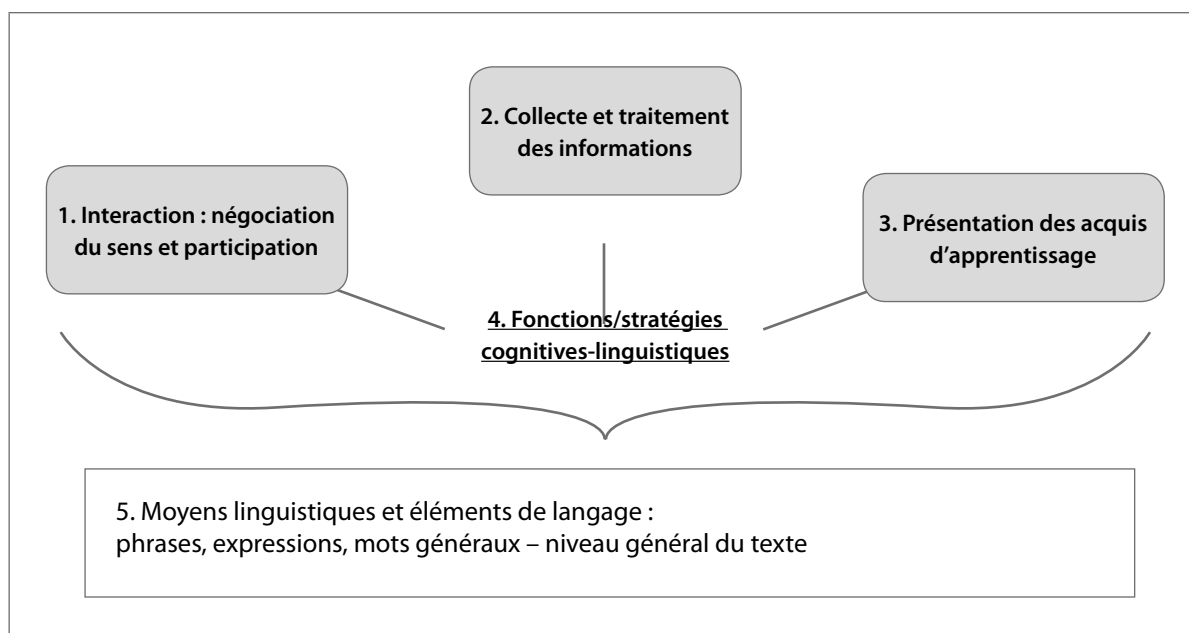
2. Collecte et traitement des informations

1. Interaction : négociation du sens et participation

3. Présentation des acquis d'apprentissage

4. Fonctions/stratégies cognitives-linguistiques

5. Moyens linguistiques et éléments de langage :
phrases, expressions, mots généraux – niveau général du texte